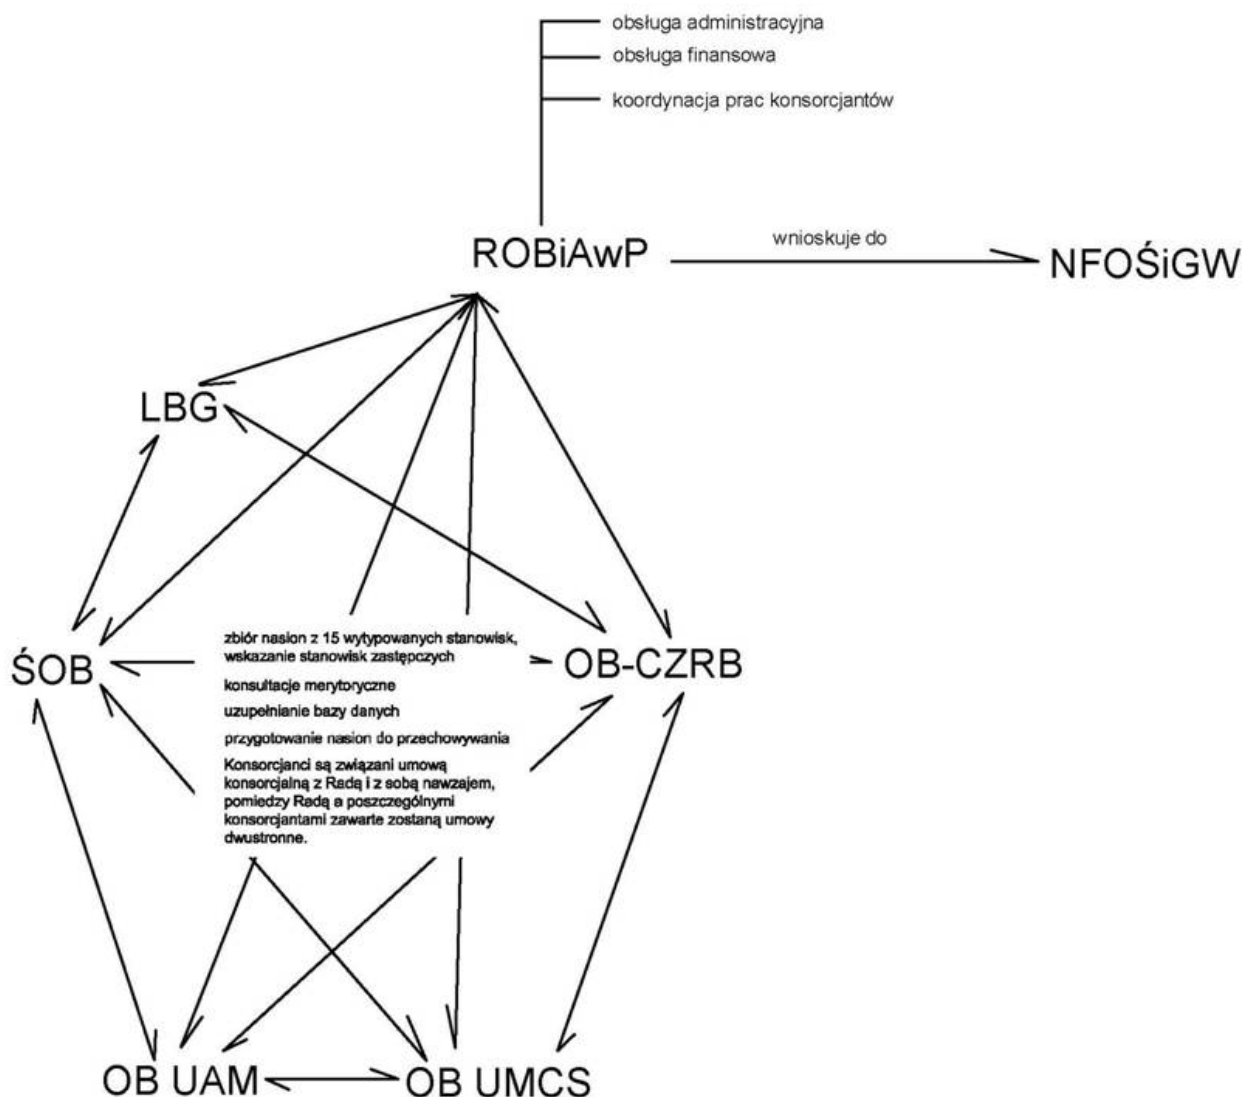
obsługa administracyjna

obsługa finansowa

koordynacja prac konsorcjantów

ROBiAwP

wnioskuje do

NFOŚiGW

LBG

ŚOB

OB-CZRB

zbiór nasion z 15 wytypowanych stanowisk, wskazanie stanowisk zastępczych

konsultacje merytoryczne

uzupełnianie bazy danych

przygotowanie nasion do przechowywania

Konsorcjanci są związani umową konsorcjalną z Radą i z sobą nawzajem, pomiedzy Radą a poszczególnymi konsorcjantami zawarte zostaną umowy dwustronne.

OB UAM

OB UMCS